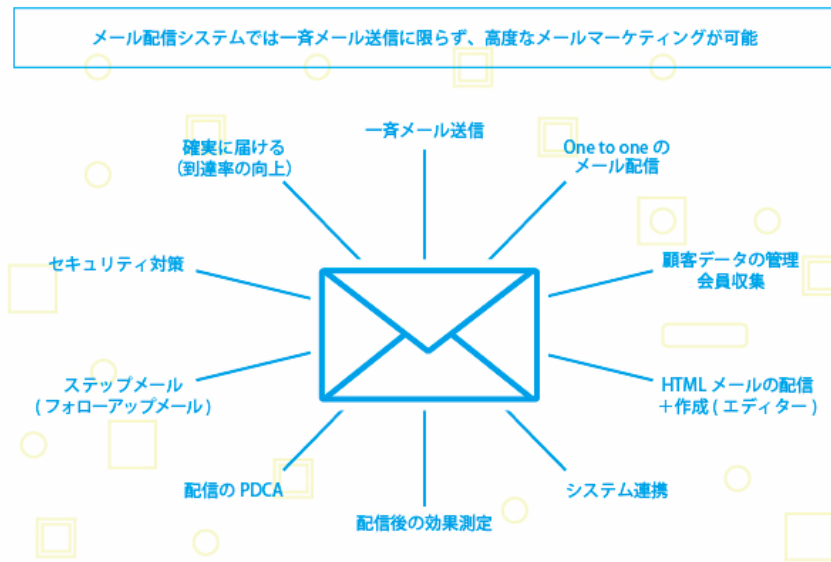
メール配信システムでは一斉メール送信に限らず、高度なメールマーケティングが可能

一斉メール送信

確実に届ける
(到達率の向上)

One to one の
メール配信

セキュリティ対策

顧客データの管理
会員収集

ステップメール
(フォローアップメール)

HTML メールの配信
+作成 (エディター)

配信の PDCA

配信後の効果測定

システム連携